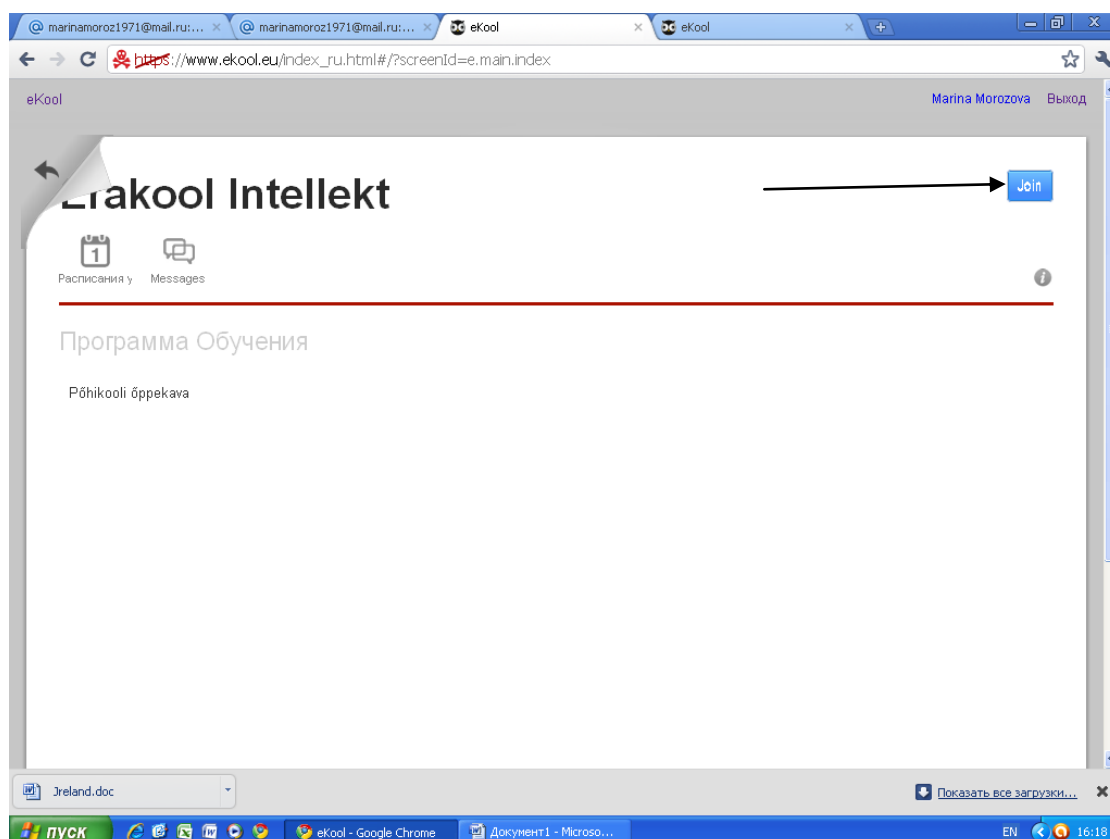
marinamoroz1971@mail.ru:... × marinamoroz1971@mail.ru:... × eKool × eKool ×

https://www.ekool.eu/index_ru.html#/?screenId=e.main.index

eKool

Marina Morozova Выход

Erakool Intellekt

Join

1

Расписания у Messages

Программа Обучения

Põhikooli õppekava

Jreland.doc

Показать все загрузки...

пуск

eKool - Google Chrome

Документ1 - Microso...

EN 16:18